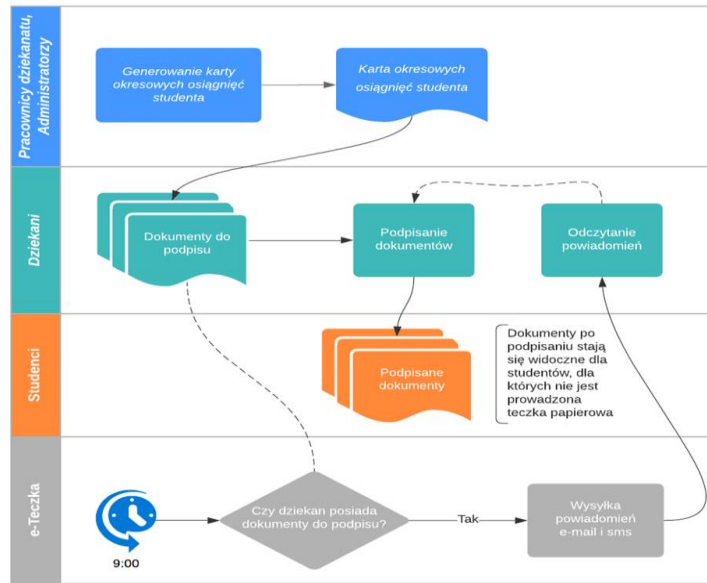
Pracownicy dziekanatu, Administratorzy

Generowanie karty okresowych osiągnięć studenta

Karta okresowych osiągnięć studenta

Dziekani

Dokumenty do podpisu

Podpisanie dokumentów

Odczytanie powiadomień

Studenci

Podpisane dokumenty

Dokumenty po podpisaniu stają się widoczne dla studentów, dla których nie jest prowadzona teczka papierowa

e-Teczka

9:00

Czy dziekan posiada dokumenty do podpisu?

Tak

Wysyłka powiadomień e-mail i sms